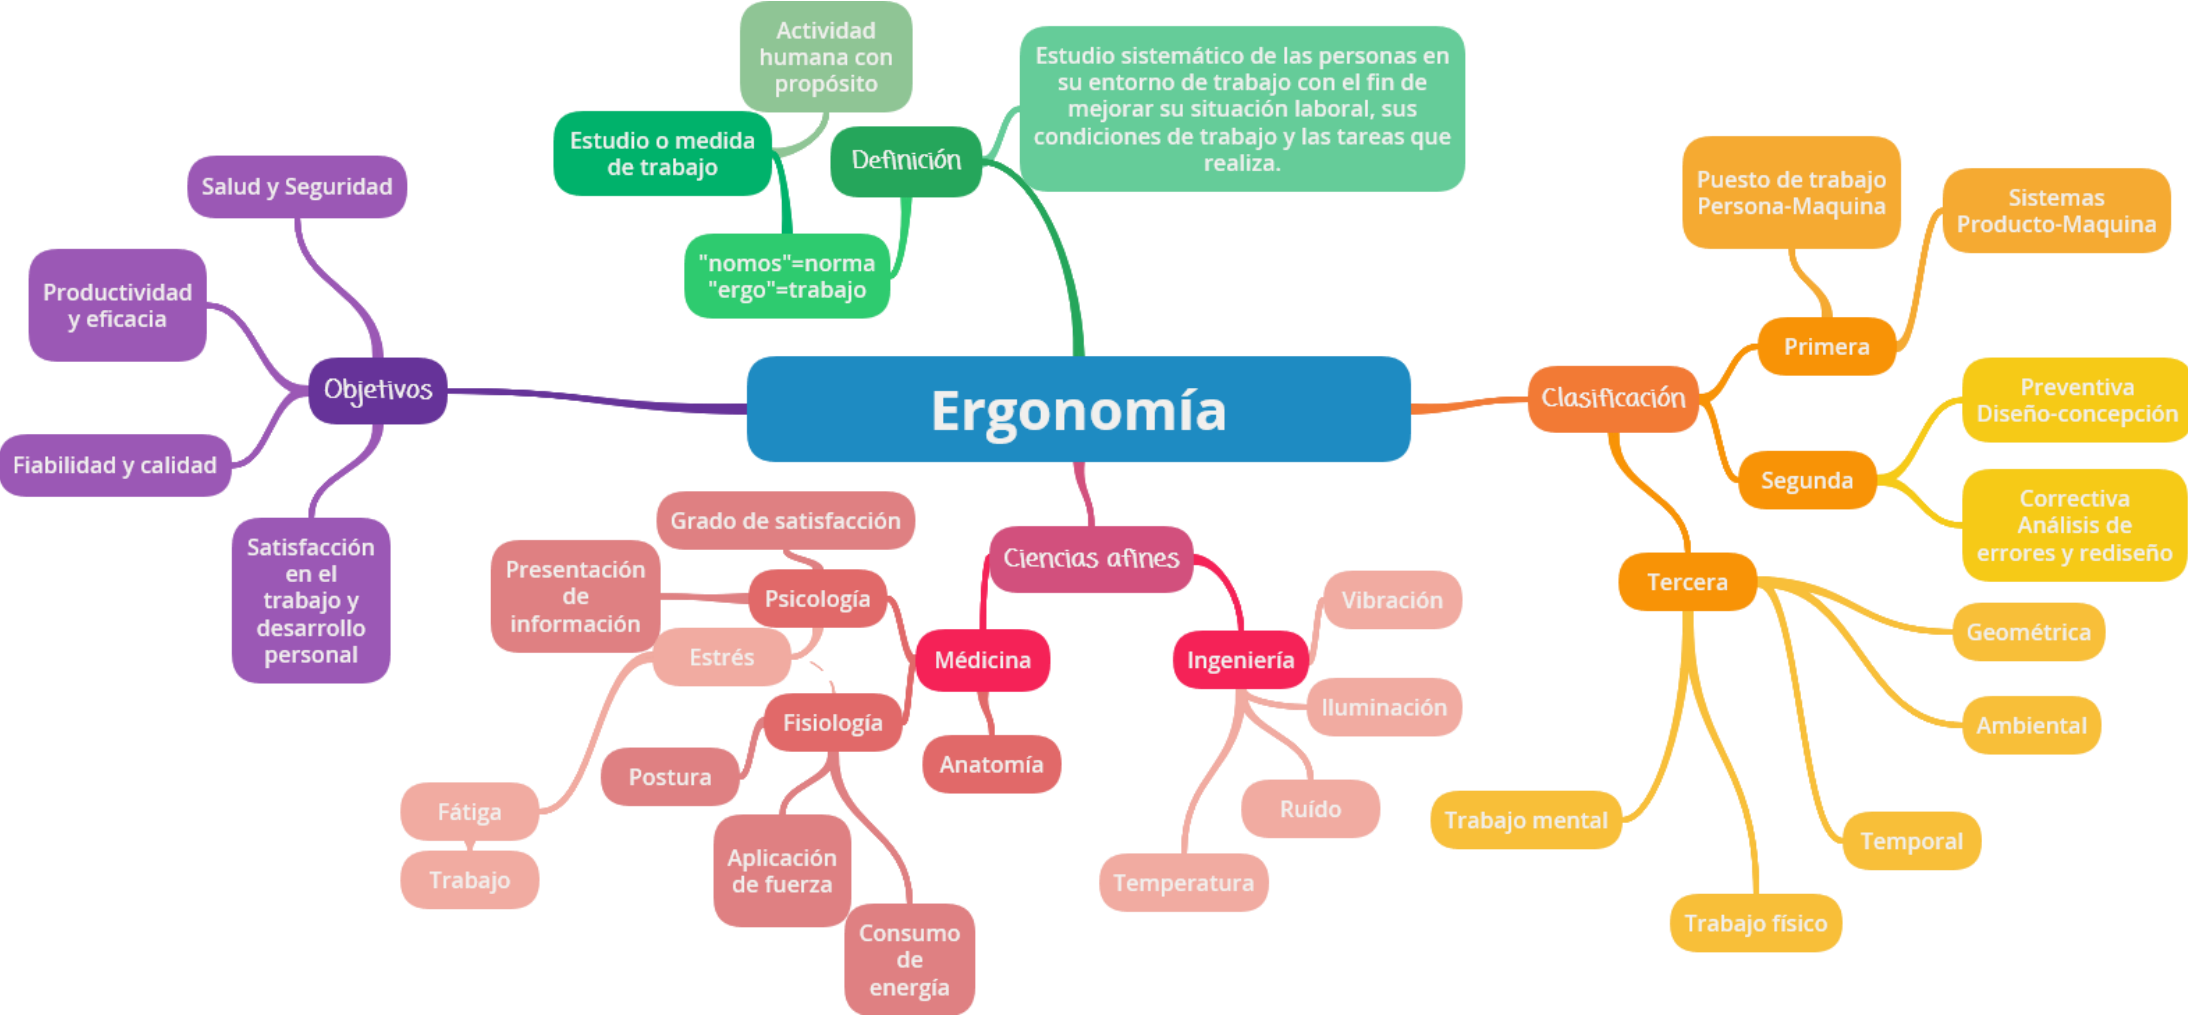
Ergonomía

Definición
Actividad humana con propósito
Estudio o medida de trabajo
"nomos"=norma "ergo"=trabajo
Estudio sistemático de las personas en su entorno de trabajo con el fin de mejorar su situación laboral, sus condiciones de trabajo y las tareas que realiza.

Objetivos
Salud y Seguridad
Productividad y eficacia
Fiabilidad y calidad
Satisfacción en el trabajo y desarrollo personal

Clasificación
Primera
Puesto de trabajo Persona-Maquina
Sistemas Producto-Maquina
Segunda
Preventiva Diseño-concepción
Correctiva Análisis de errores y rediseño
Tercera
Geométrica
Ambiental
Temporal
Trabajo físico
Trabajo mental

Ciencias afines
Médicina
Psicología
Grado de satisfacción
Presentación de información
Estrés
Fátiga
Trabajo
Fisiología
Postura
Aplicación de fuerza
Consumo de energía
Anatomía
Ingeniería
Vibración
Iluminación
Ruído
Temperatura